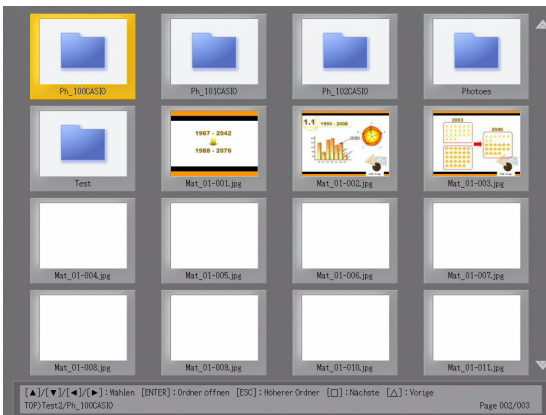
Ph_100CASIO

Ph_101CASIO

Ph_102CASIO

Photoes

Test

1967 - 2042

1988 - 2076

Mat_01-001.jpg

1.1

1955 - 2008

Mat_01-002.jpg

2003

2040

Mat_01-003.jpg

Mat_01-004.jpg

Mat_01-005.jpg

Mat_01-006.jpg

Mat_01-007.jpg

Mat_01-008.jpg

Mat_01-009.jpg

Mat_01-010.jpg

Mat_01-011.jpg

[▲]/[▼]/[◄]/[►]:Wählen [ENTER]:Ordner öffnen [ESC]:Höherer Ordner [□]:Nächste [△]:Vorige

TOP\Test2\Ph_100CASIO

Page 002/003